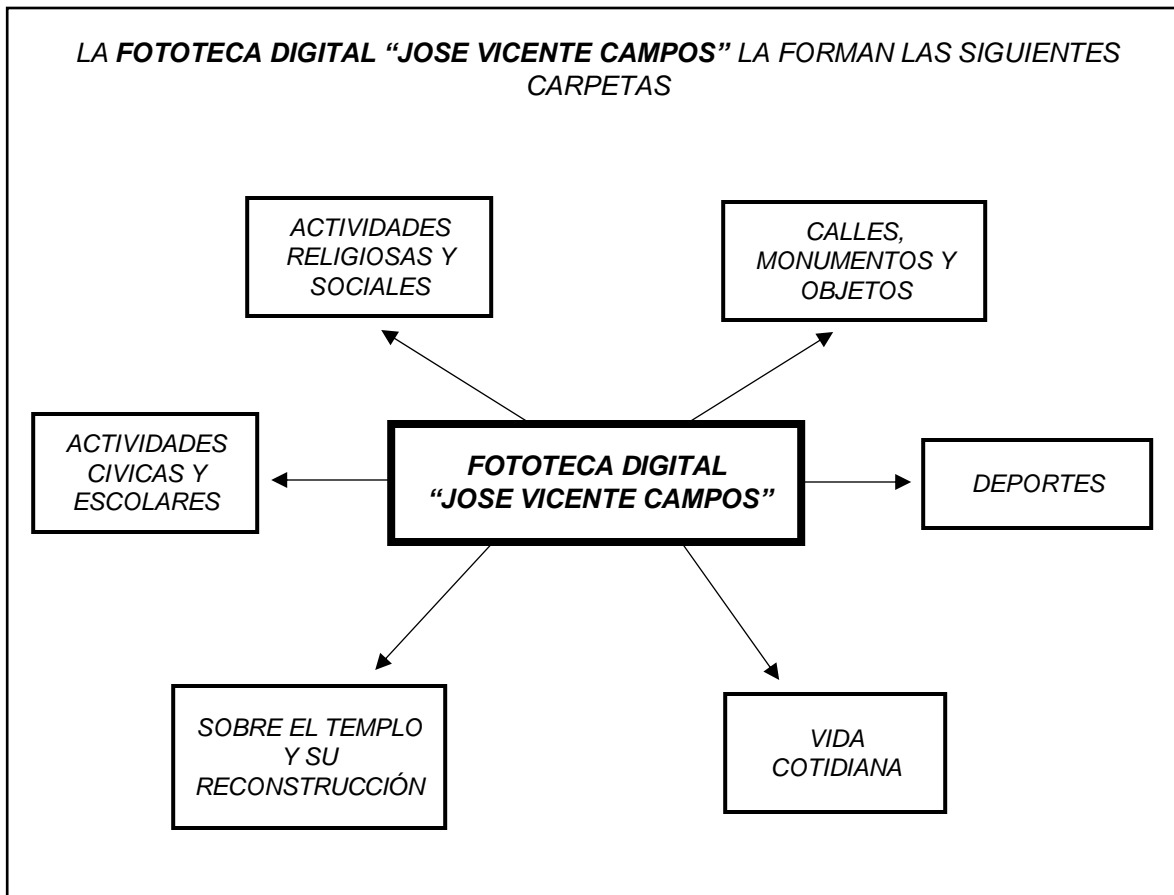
LA FOTOTECA DIGITAL “JOSE VICENTE CAMPOS” LA FORMAN LAS SIGUIENTES CARPETAS

ACTIVIDADES RELIGIOSAS Y SOCIALES

CALLES, MONUMENTOS Y OBJETOS

ACTIVIDADES CIVICAS Y ESCOLARES

FOTOTECA DIGITAL “JOSE VICENTE CAMPOS”

DEPORTES

SOBRE EL TEMPLO Y SU RECONSTRUCCIÓN

VIDA COTIDIANA